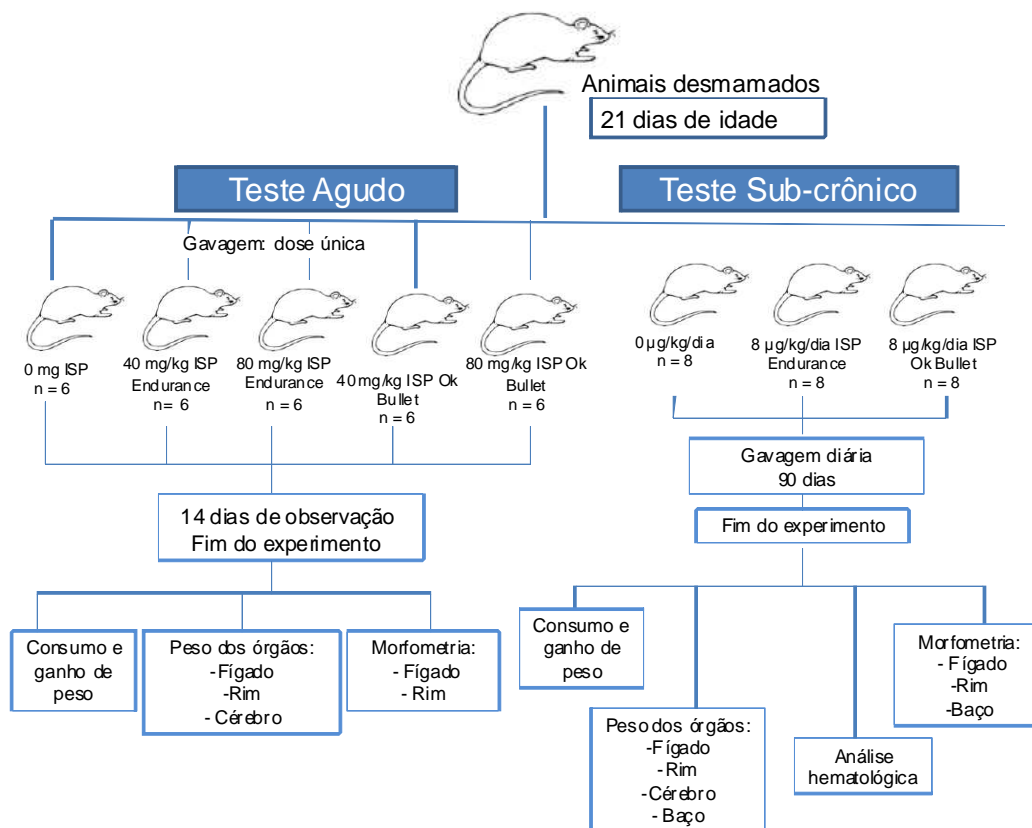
Animais desmamados

21 dias de idade

Teste Agudo

Teste Sub-crônico

Gavagem: dose única

0 mg ISP
n = 6

40 mg/kg ISP Endurance
n= 6

80 mg/kg ISP Endurance
n = 6

40 mg/kg ISP Ok Bullet
n = 6

80 mg/kg ISP Ok Bullet
n = 6

0 µg/kg/dia
n = 8

8 µg/kg/dia ISP Endurance
n = 8

8 µg/kg/dia ISP Ok Bullet
n = 8

Gavagem diária
90 dias

Fim do experimento

14 dias de observação
Fim do experimento

Consumo e ganho de peso

Peso dos órgãos:
-Fígado
-Rim
- Cérebro

Morfometria:
- Fígado
- Rim

Consumo e ganho de peso

Peso dos órgãos:
-Fígado
-Rim
-Cérebro
- Baço

Análise hematológica

Morfometria:
- Fígado
-Rim
-Baço